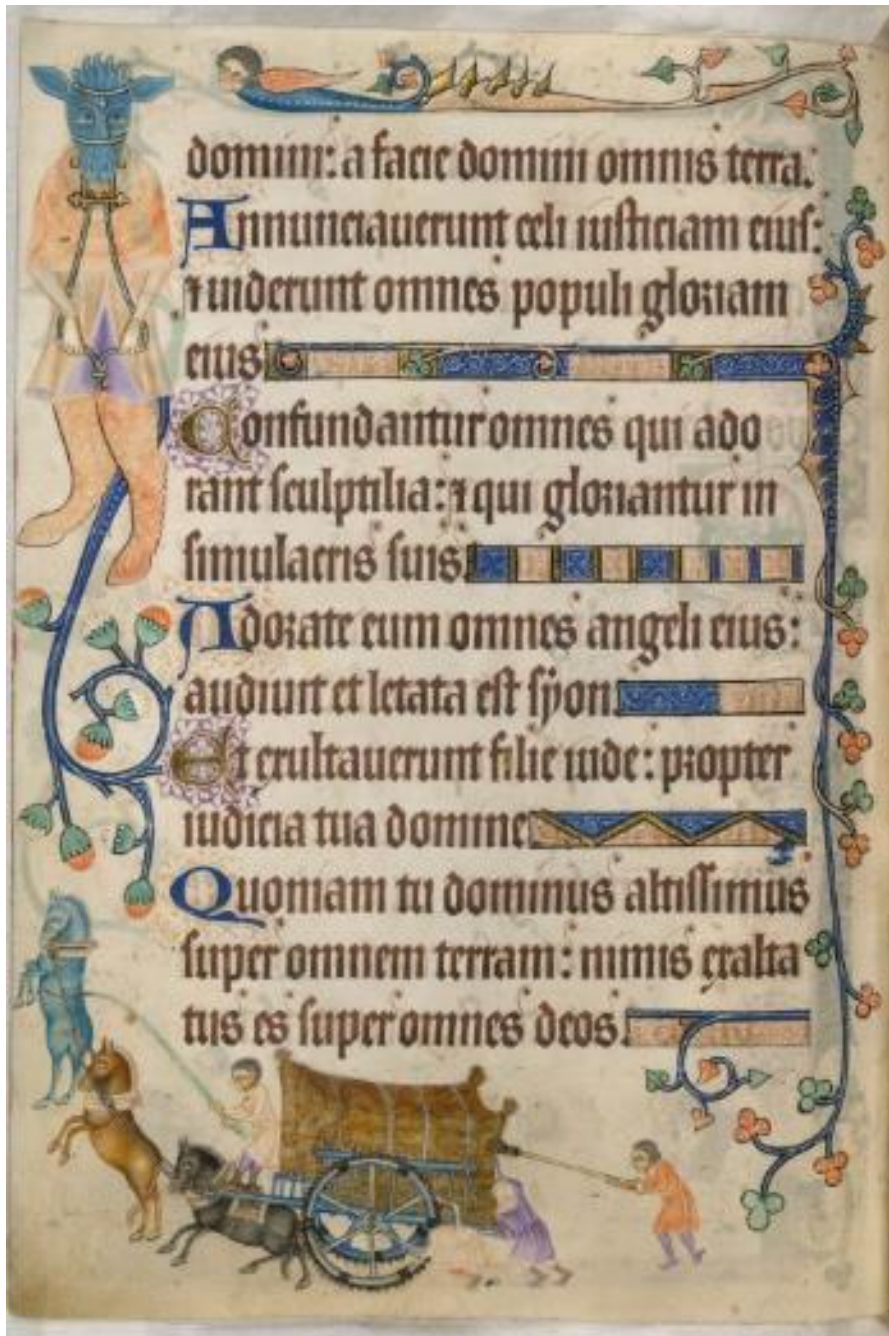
domini: a facie domini omnis terra.
Annunciauerunt celi iusticiam eius: et uiderunt omnes populi gloriam eius.
Confundantur omnes qui adorant sculptilia: et qui gloriantur in simulacris suis.
Adorate eum omnes angeli eius: audiuit et letata est syon.
Et exultauerunt filie iude: propter iudicia tua domine.
Quoniam tu dominus altissimus super omnem terram: nimis exaltatus es super omnes deos.